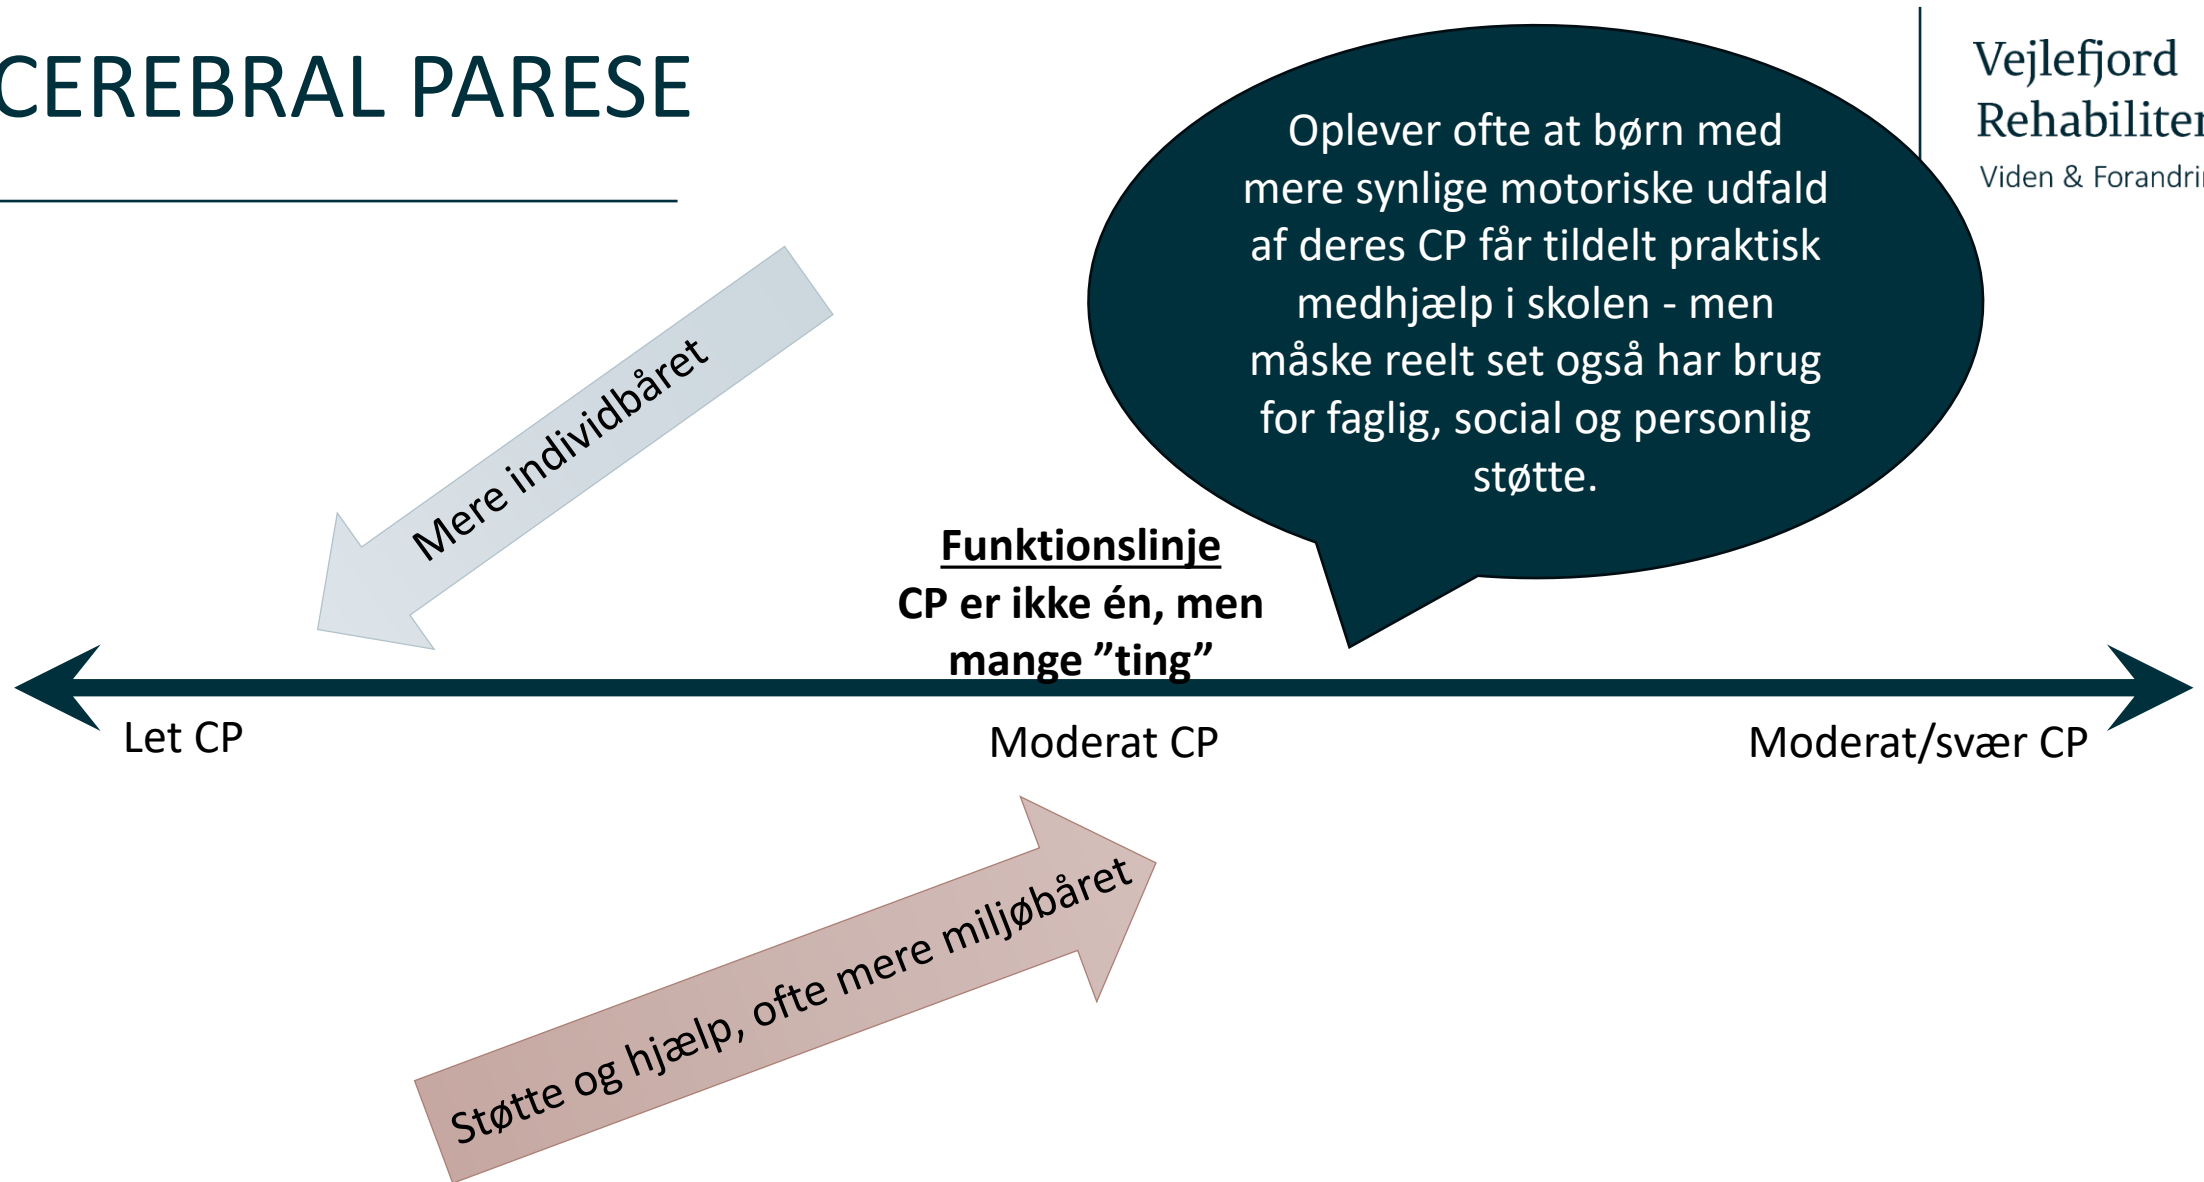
CEREBRAL PARESE

Vejlefjord Rehabiliter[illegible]
Viden & Forandri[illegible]

Oplever ofte at børn med mere synlige motoriske udfald af deres CP får tildelt praktisk medhjælp i skolen - men måske reelt set også har brug for faglig, social og personlig støtte.

Mere individbåret

Funktionslinje
CP er ikke én, men mange "ting"

Let CP

Moderat CP

Moderat/svær CP

Støtte og hjælp, ofte mere miljøbåret